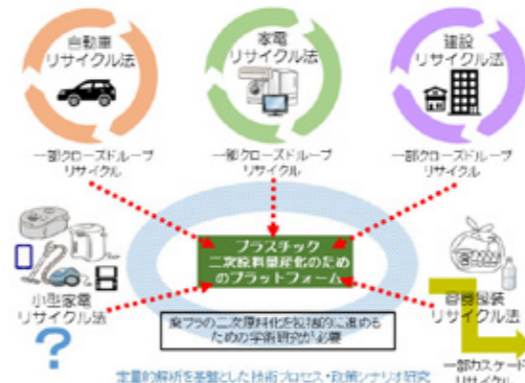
自動車
リサイクル法

家電
リサイクル法

建設
リサイクル法

一部クローズドループ
リサイクル

一部クローズドループ
リサイクル

一部クローズドループ
リサイクル

プラスチック
二次原料産業化のため
のプラットフォーム

小型家電
リサイクル法

容器包装
リサイクル法

廃プラの二次原料化を段階的に進める
ための学術研究が必要

一部カスケード
リサイクル

定量的解析を基盤とした技術プロセス・政策シナリオ研究